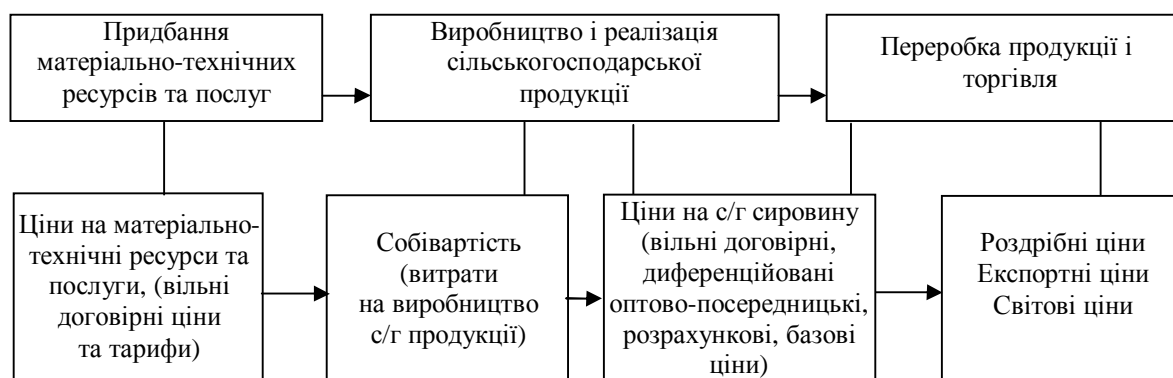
Придбання матеріально-технічних ресурсів та послуг

Виробництво і реалізація сільськогосподарської продукції

Переробка продукції і торгівля

Ціни на матеріально-технічні ресурси та послуги, (вільні договірні ціни та тарифи)

Собівартість (витрати на виробництво с/г продукції)

Ціни на с/г сировину (вільні договірні, диференційовані оптово-посередницькі, розрахункові, базові ціни)

Роздрібні ціни
Експортні ціни
Світові ціни